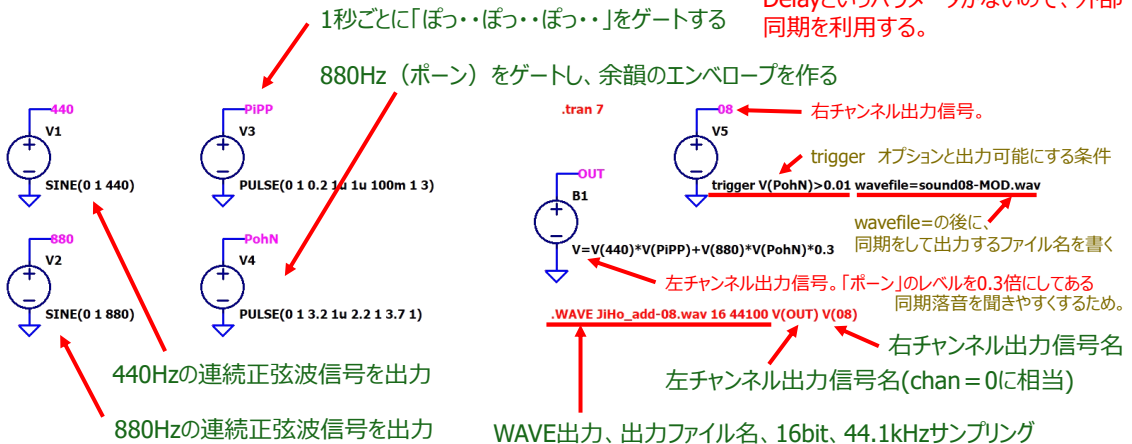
1秒ごとに「ぽっ・・ぽっ・・ぽっ・・」をゲートする

Delayというパラメータがないので、外部同期を利用する。

880Hz（ポーン）をゲートし、余韻のエンベロープを作る

440
V1
SINE(0 1 440)

PiPP
V3
PULSE(0 1 0.2 1u 1u 100m 1 3)

.tran 7

08
V5
右チャンネル出力信号。

trigger オプションと出力可能にする条件

trigger V(PohN)>0.01 wavefile=sound08-MOD.wav

OUT
B1
V=V(440)*V(PiPP)+V(880)*V(PohN)*0.3

wavefile=の後に、同期をして出力するファイル名を書く

880
V2
SINE(0 1 880)

PohN
V4
PULSE(0 1 3.2 1u 2.2 1 3.7 1)

左チャンネル出力信号。「ポーン」のレベルを0.3倍にしてある同期落音を聞きやすくするため。

.WAVE JiHo_add-08.wav 16 44100 V(OUT) V(08)

右チャンネル出力信号名

440Hzの連続正弦波信号を出力

左チャンネル出力信号名(chan＝0に相当)

880Hzの連続正弦波信号を出力

WAVE出力、出力ファイル名、16bit、44.1kHzサンプリング